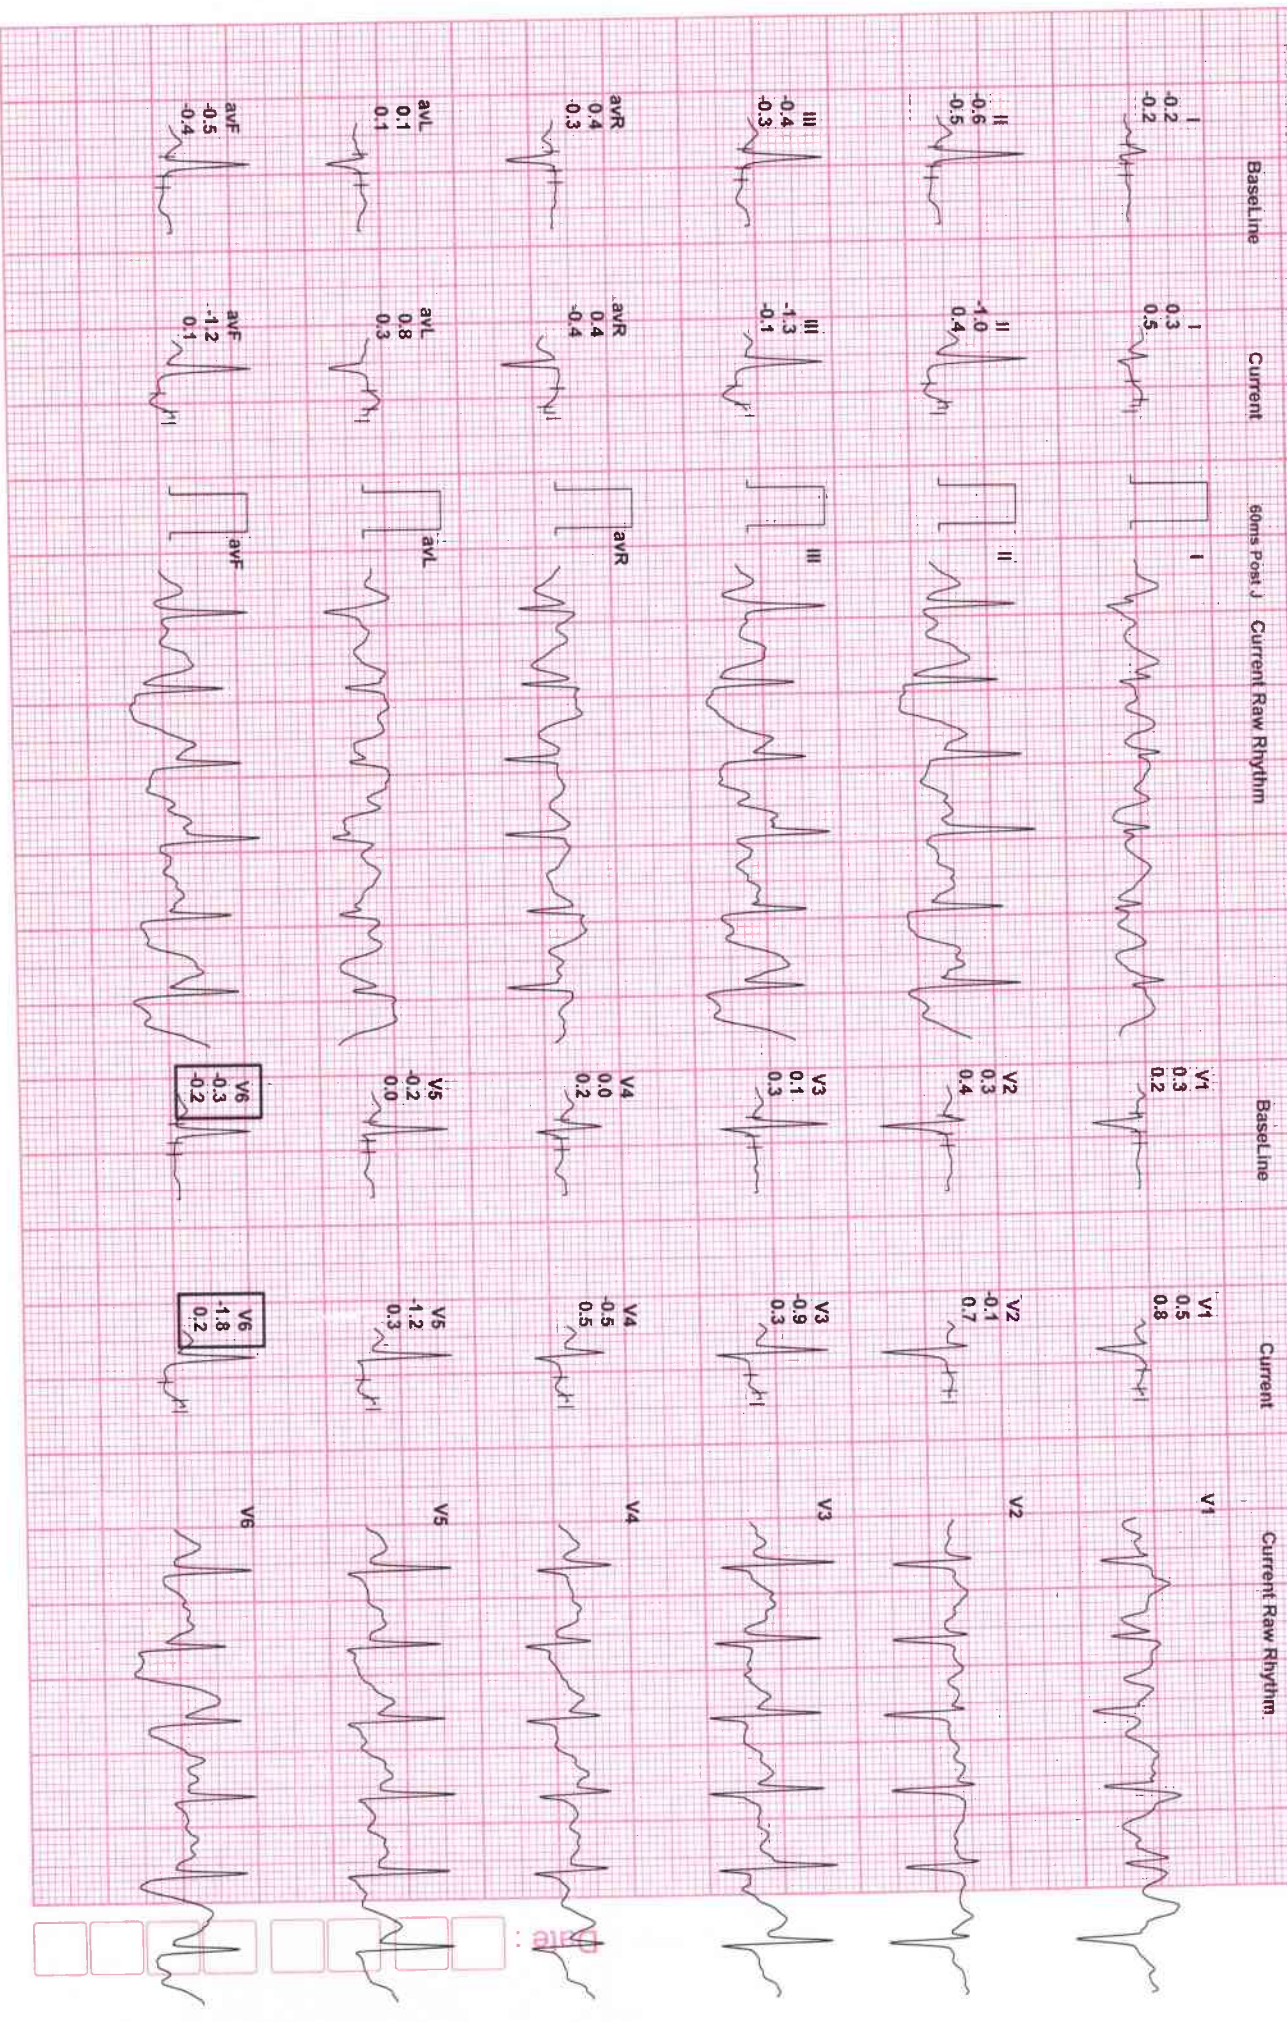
BaseLine

I
-0.2
-0.2

II
-0.6
-0.5

III
-0.4
-0.3

avR
0.4
-0.3

avL
0.1
0.1

avF
-0.5
-0.4

Current

I
0.3
0.5

II
-1.0
0.4

III
-1.3
-0.1

avR
0.4
-0.4

avL
0.8
0.3

avF
-1.2
0.1

60ms Post J

I

II

III

avR

avL

avF

Current Raw Rhythm

BaseLine

V1
0.3
0.2

V2
0.3
0.4

V3
0.1
0.3

V4
0.0
0.2

V5
-0.2
0.0

V6
-0.3
-0.2

Current

V1
0.5
0.8

V2
-0.1
0.7

V3
-0.9
0.3

V4
-0.5
0.5

V5
-1.2
0.3

V6
-1.8
0.2

Current Raw Rhythm

V1

V2

V3

V4

V5

V6

Date :